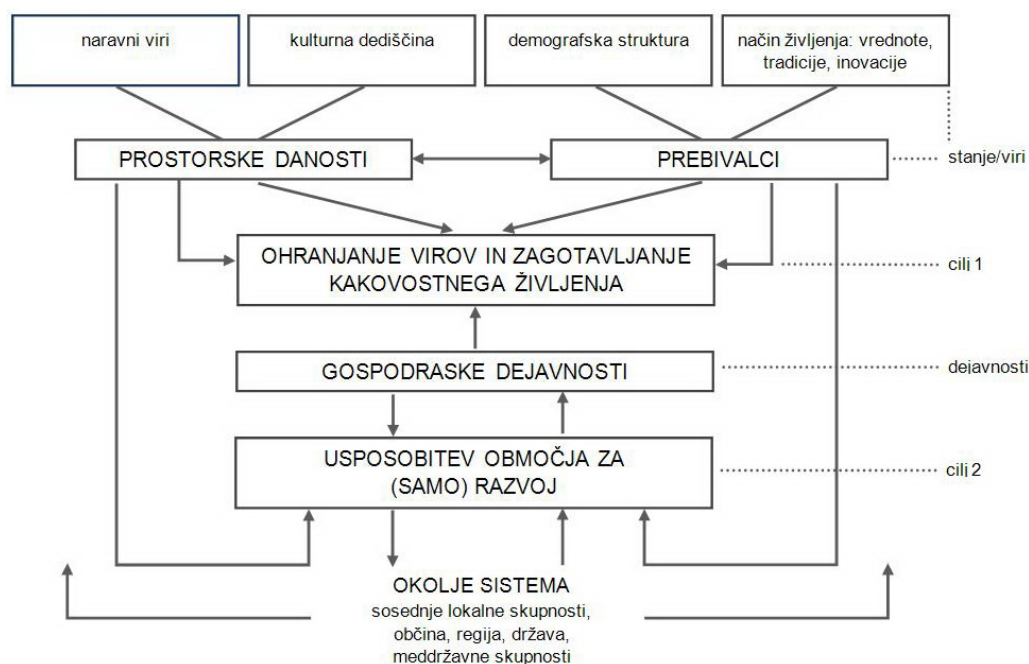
naravni viri

kulturna dediščina

demografska struktura

način življenja: vrednote, tradicije, inovacije

PROSTORSKE DANOSTI

PREBIVALCI

stanje/viri

OHRANJANJE VIROV IN ZAGOTAVLJANJE KAKOVOSTNEGA ŽIVLJENJA

cilj 1

GOSPODRASKE DEJAVNOSTI

dejavnosti

USPOSOBITEV OBMOČJA ZA (SAMO) RAZVOJ

cilj 2

OKOLJE SISTEMA
sosednje lokalne skupnosti, občina, regija, država, meddržavne skupnosti